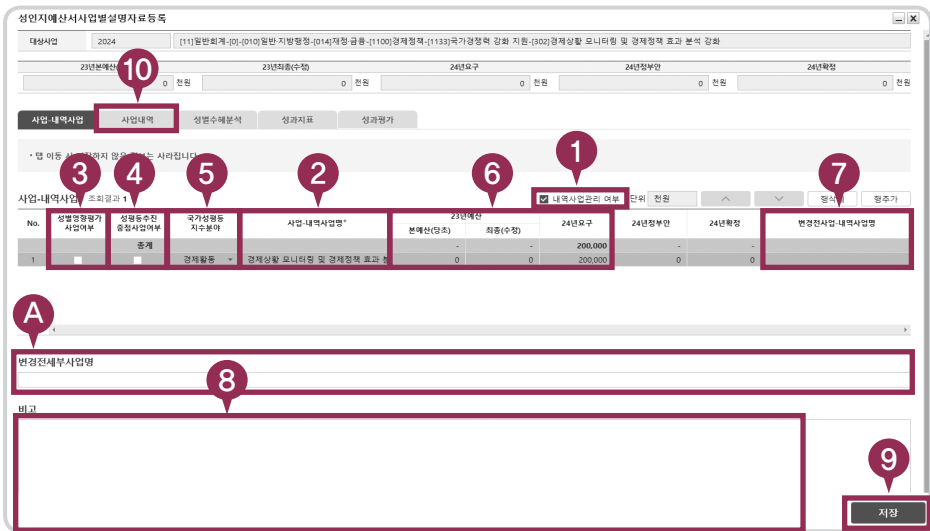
성인지예산서사업별설명자료등록

대상사업 2024 [11]일반회계-[0]-[010]일반·지방행정-[014]재정·금융-[1100]경제정책-[1133]국가경쟁력 강화 지원-[302]경제상황 모니터링 및 경제정책 효과 분석 강화

| 23년본예산 | 23년최종(수정) | 24년요구 | 24년정부안 | 24년확정 |
|---|---|---|---|---|
| 0 천원 | 0 천원 | 0 천원 | 0 천원 | 0 천원 |

10

사업-내역사업 | 사업내역 | 성별수혜분석 | 성과지표 | 성과평가

• 탭 이동 시 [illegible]하지 않은 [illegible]는 사라집니다

사업-내역사업 조회결과 1

1 내역사업관리 여부 단위 천원 행삭제 행추가

3 4 5 2 6 7

| No. | 성별영향평가 사업여부 | 성평등추진 중점사업여부 | 국가성평등 지수분야 | 사업-내역사업명* | 23년예산 본예산(당초) | 23년예산 최종(수정) | 24년요구 | 24년정부안 | 24년확정 | 변경전사업-내역사업명 |
|---|---|---|---|---|---|---|---|---|---|---|
| | | 총계 | | | - | - | 200,000 | - | - | |
| 1 | | | 경제활동 | 경제상황 모니터링 및 경제정책 효과 분 | 0 | 0 | 200,000 | 0 | 0 | |

A

변경전세부사업명

8

비고

9

저장